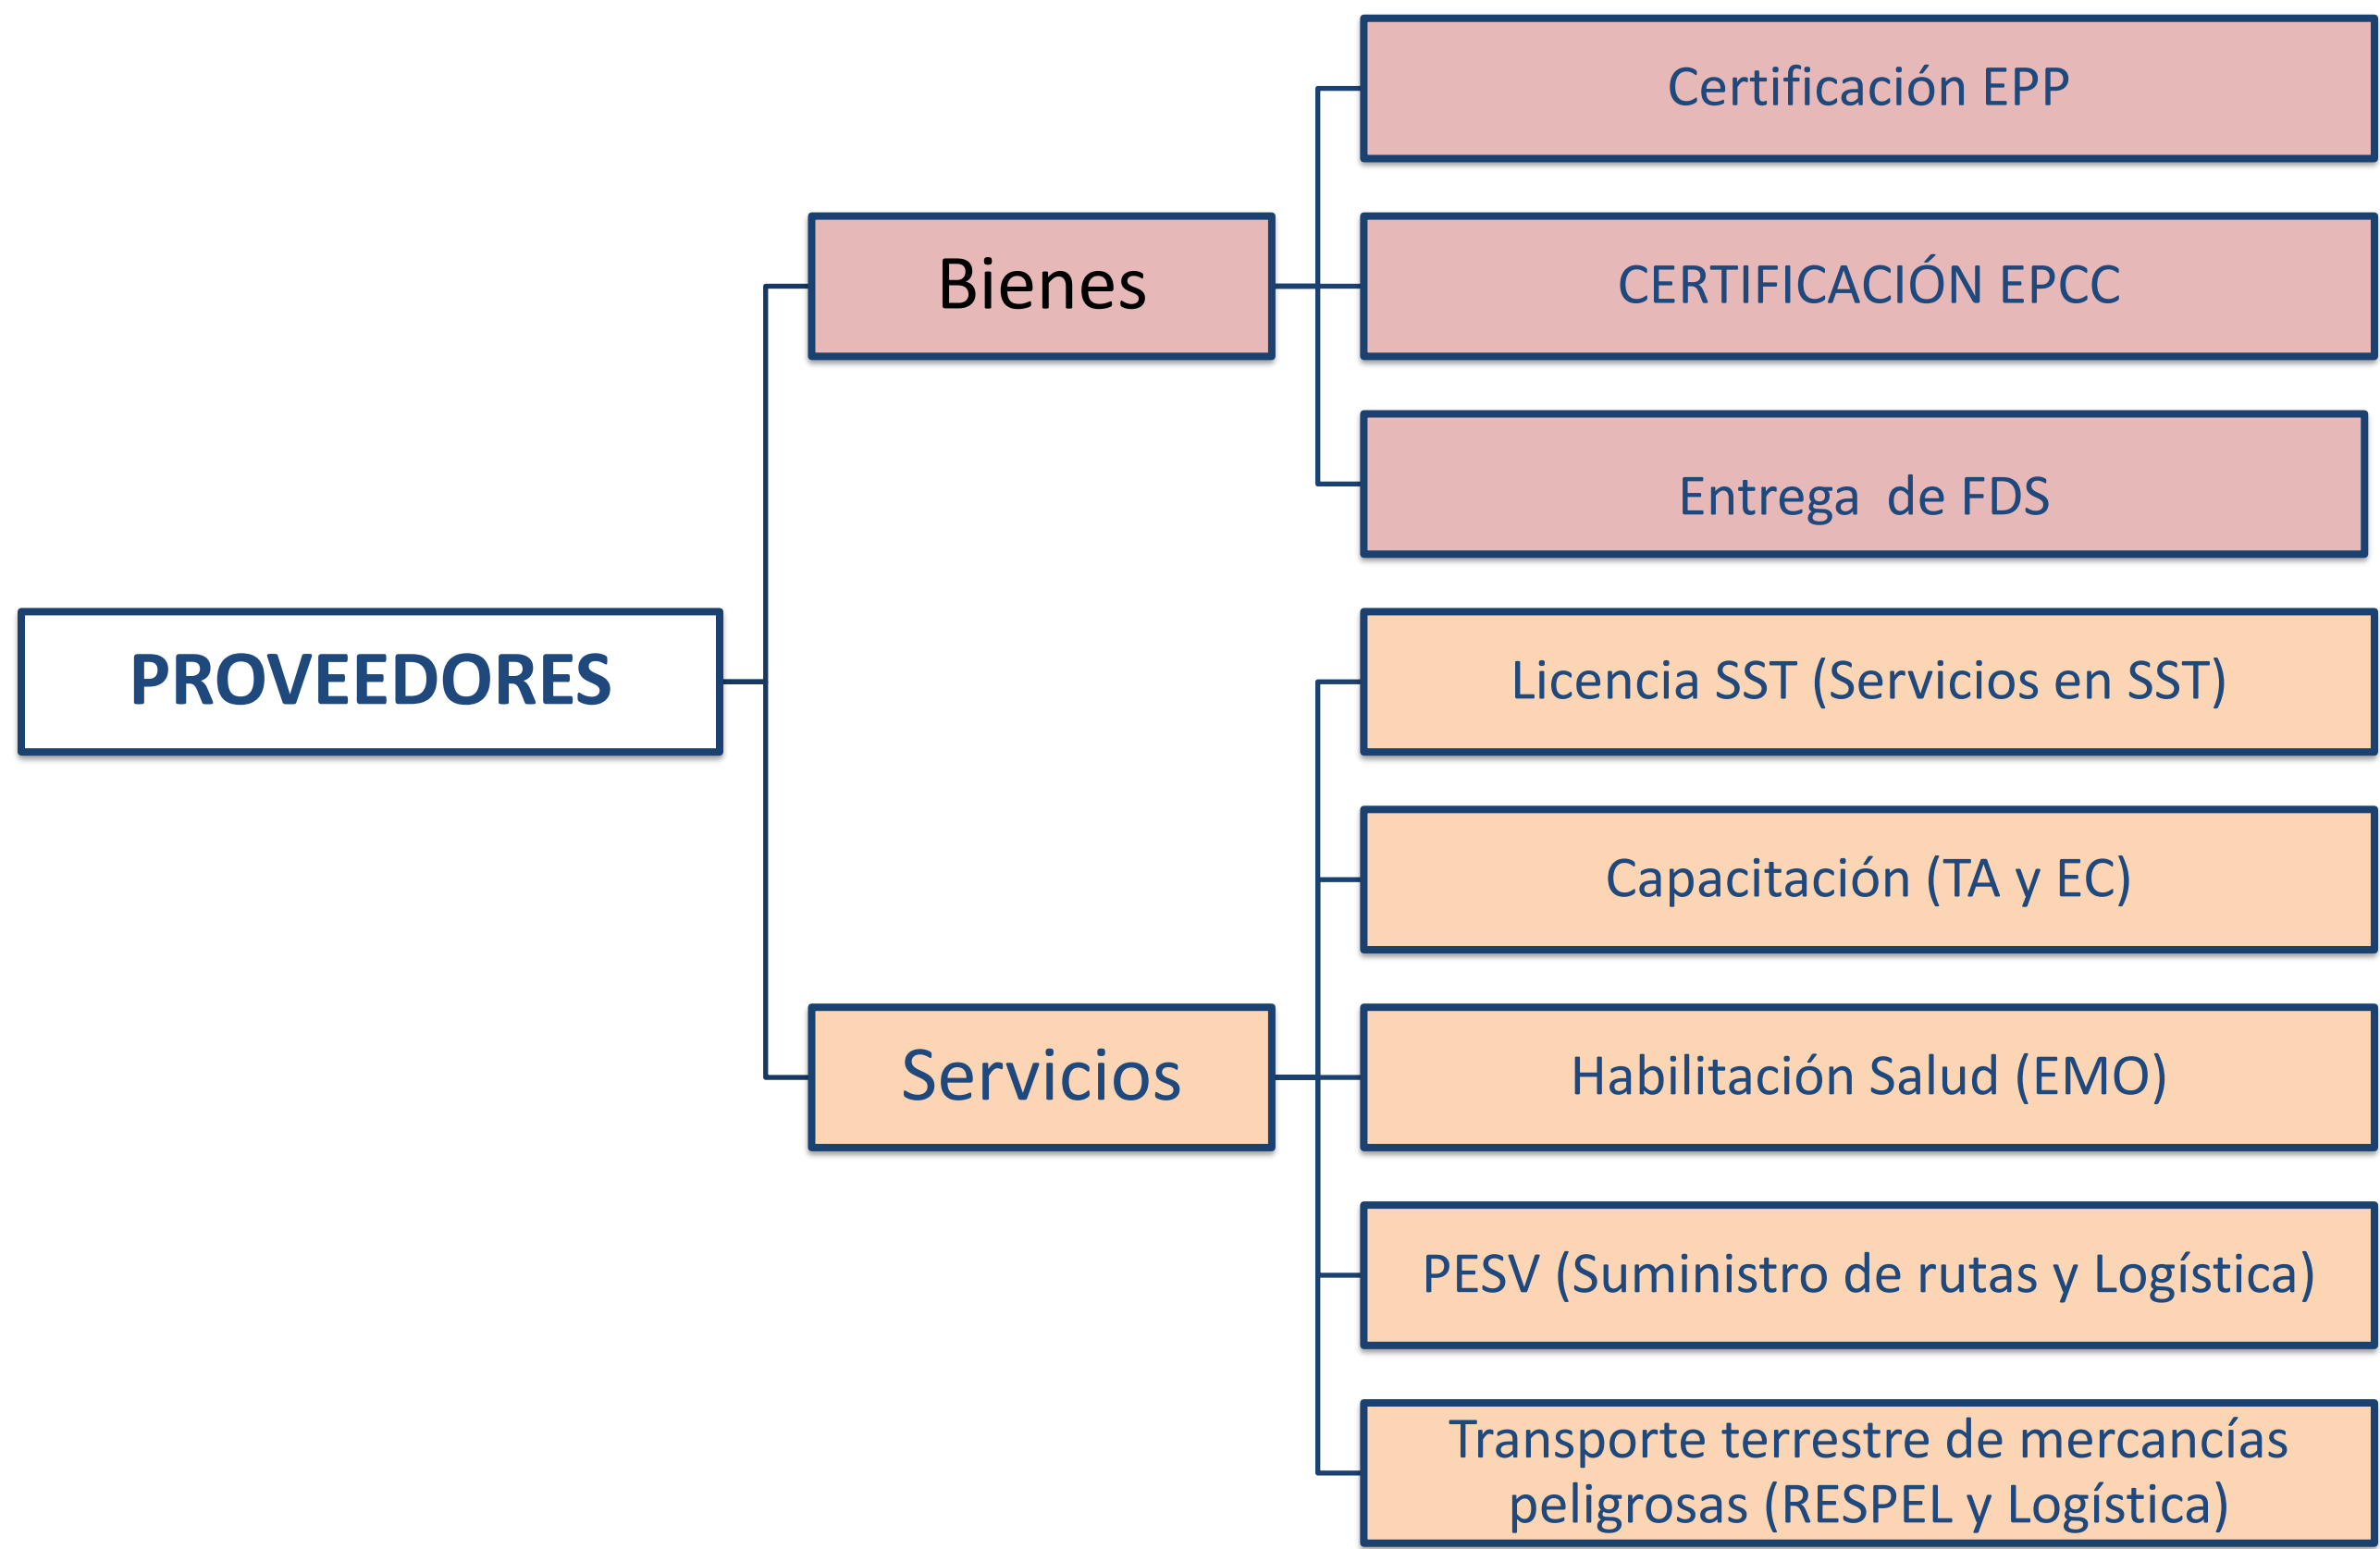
PROVEEDORES

Bienes

Certificación EPP

CERTIFICACIÓN EPCC

Entrega de FDS

Servicios

Licencia SST (Servicios en SST)

Capacitación (TA y EC)

Habilitación Salud (EMO)

PESV (Suministro de rutas y Logística)

Transporte terrestre de mercancías peligrosas (RESPEL y Logística)